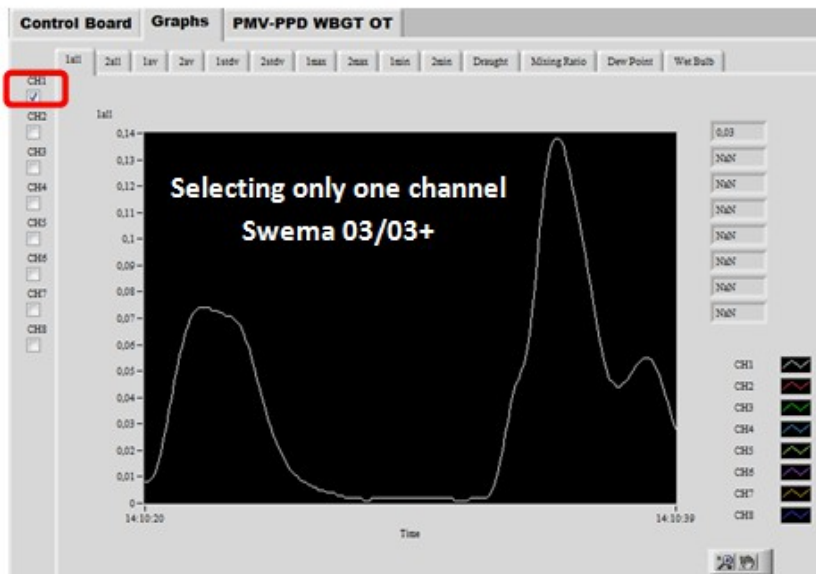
Control Board | Graphs | PMV-PPD WBGT OT

1all | 2all | 1av | 2av | 1stdv | 2stdv | 1max | 2max | 1min | 2min | Draught | Mixing Ratio | Dew Point | Wet Bulb

CH1
CH2
CH3
CH4
CH5
CH6
CH7
CH8

1all

0,14
0,13
0,12
0,11
0,1
0,09
0,08
0,07
0,06
0,05
0,04
0,03
0,02
0,01
0

Selecting only one channel
Swema 03/03+

14:10:20
14:10:39
Time

0,03
NaN
NaN
NaN
NaN
NaN
NaN
NaN

CH1
CH2
CH3
CH4
CH5
CH6
CH7
CH8